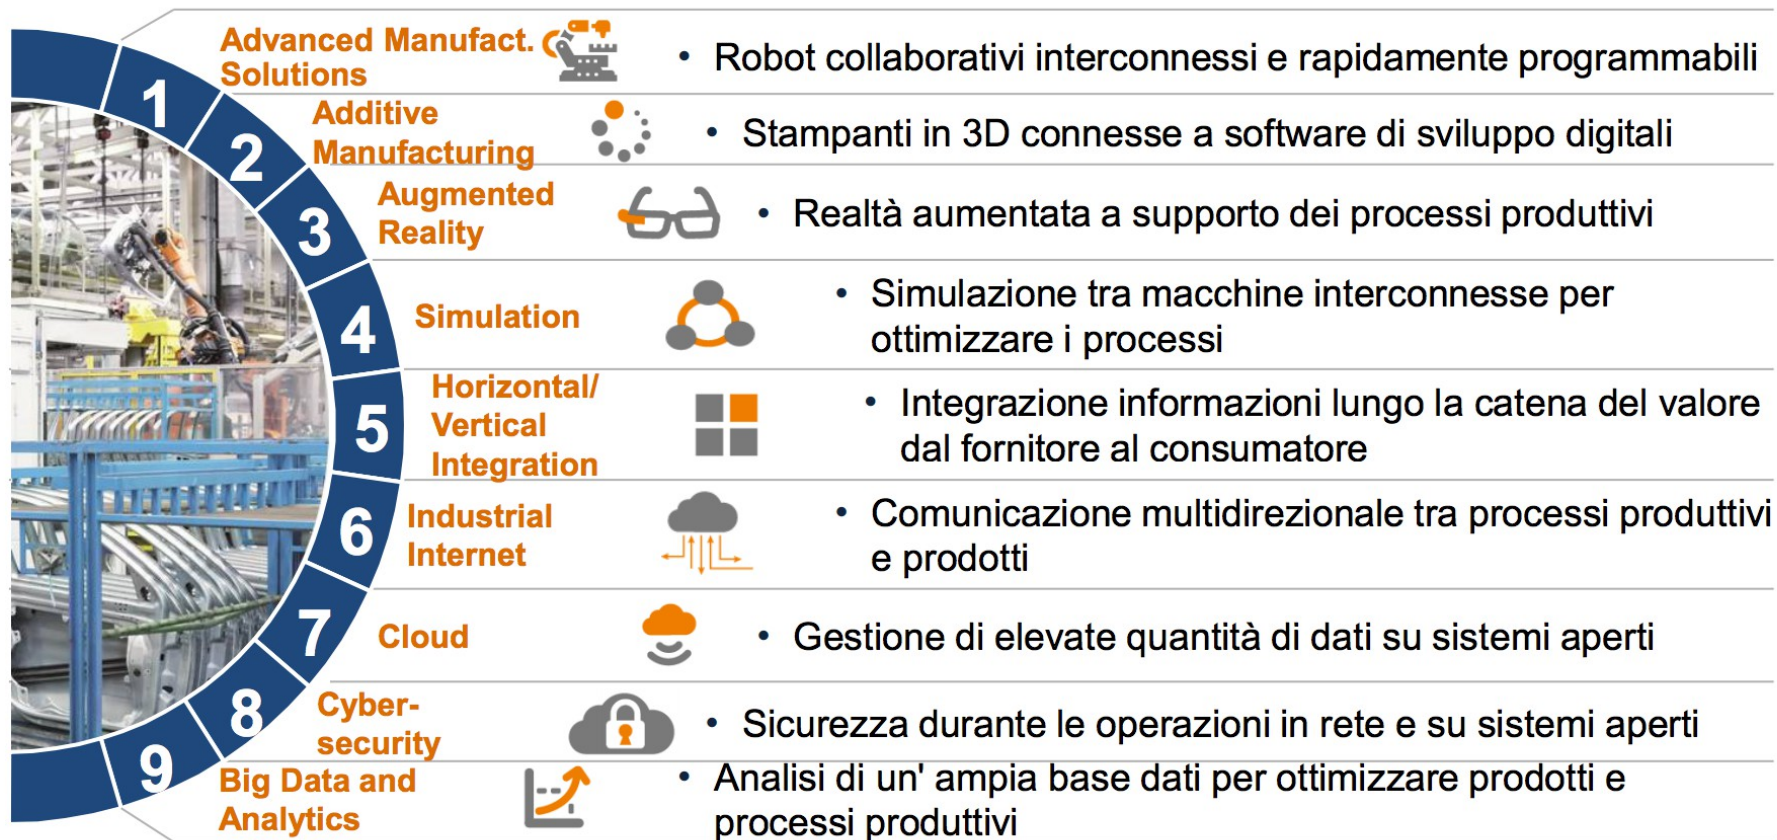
1 Advanced Manufact. Solutions
• Robot collaborativi interconnessi e rapidamente programmabili

2 Additive Manufacturing
• Stampanti in 3D connesse a software di sviluppo digitali

3 Augmented Reality
• Realtà aumentata a supporto dei processi produttivi

4 Simulation
• Simulazione tra macchine interconnesse per ottimizzare i processi

5 Horizontal/ Vertical Integration
• Integrazione informazioni lungo la catena del valore dal fornitore al consumatore

6 Industrial Internet
• Comunicazione multidirezionale tra processi produttivi e prodotti

7 Cloud
• Gestione di elevate quantità di dati su sistemi aperti

8 Cyber-security
• Sicurezza durante le operazioni in rete e su sistemi aperti

9 Big Data and Analytics
• Analisi di un' ampia base dati per ottimizzare prodotti e processi produttivi